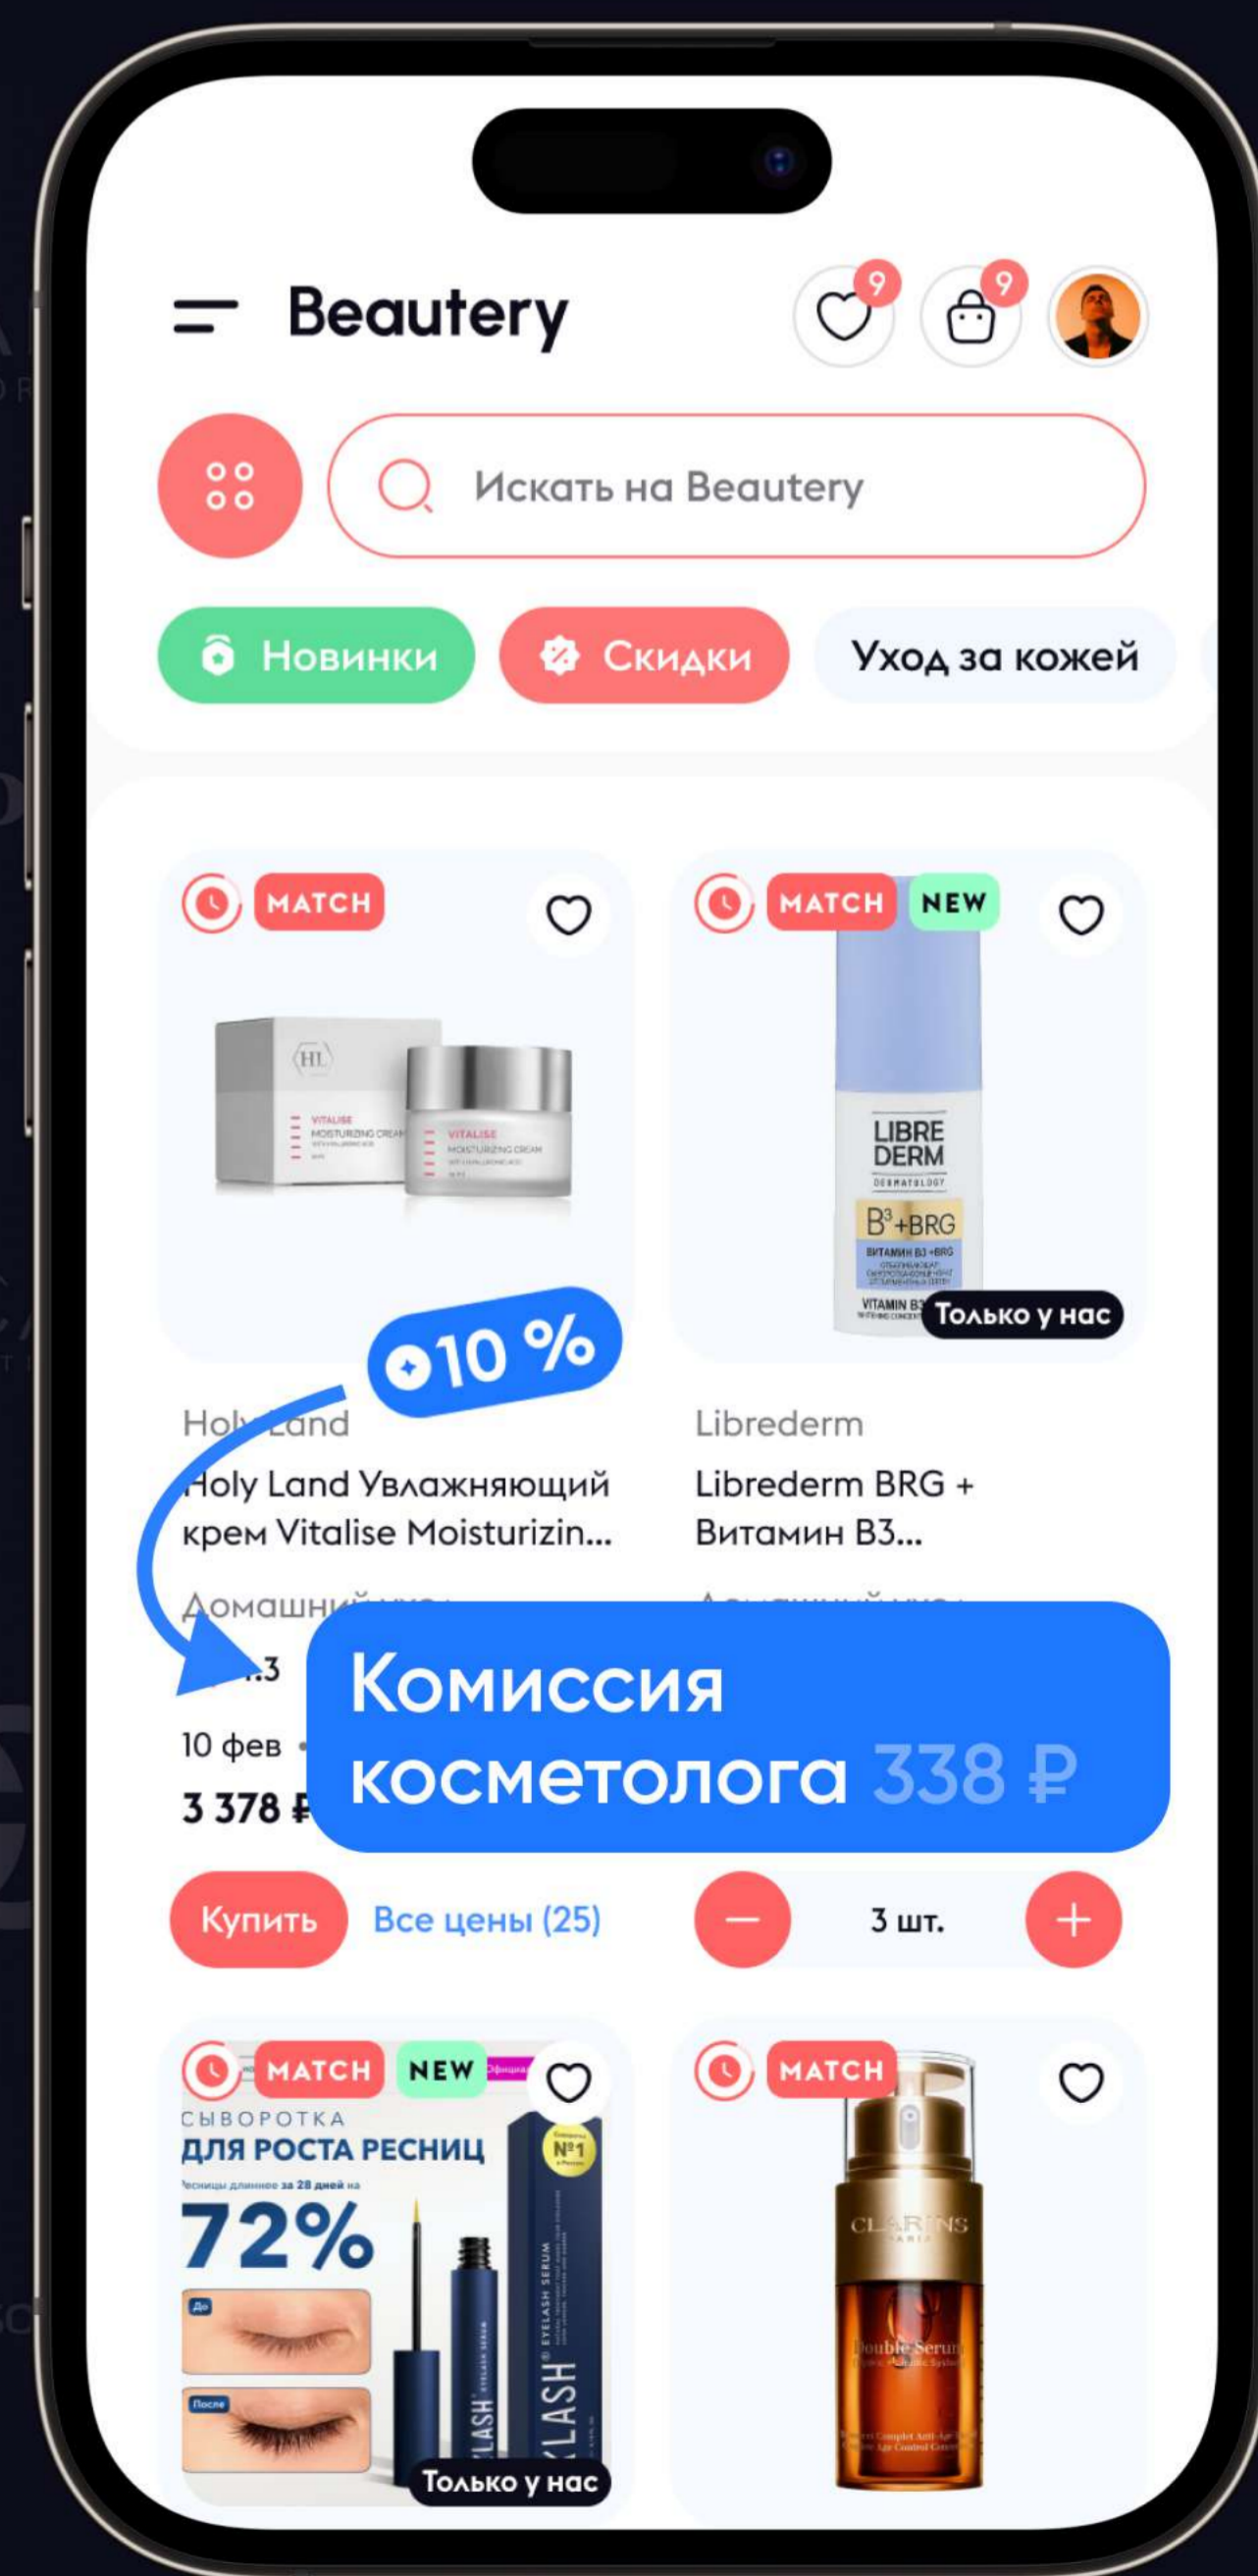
Beautery

9 9

Искать на Beautery

Новинки Скидки Уход за кожей

MATCH

HL VITALISE MOISTURIZING CREAM VITALISE MOISTURIZING CREAM

10 %

Holy Land

Holy Land Увлажняющий крем Vitalise Moisturizin...

Домашни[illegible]

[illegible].3

10 фев

3 378 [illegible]

Купить Все цены (25)

MATCH NEW

LIBRE DERM DERMATOLOGY $B^3$+BRG ВИТАМИН B3 +BRG VITAMIN B3

Только у нас

Librederm

Librederm BRG + Витамин B3...

Комиссия косметолога 338 ₽

3 шт.

MATCH NEW

СЫВОРОТКА ДЛЯ РОСТА РЕСНИЦ

Ресницы длиннее за 28 дней на

72%

До

После

№1

EYELASH SERUM

Только у нас

MATCH

CLARINS PARIS

Double Serum